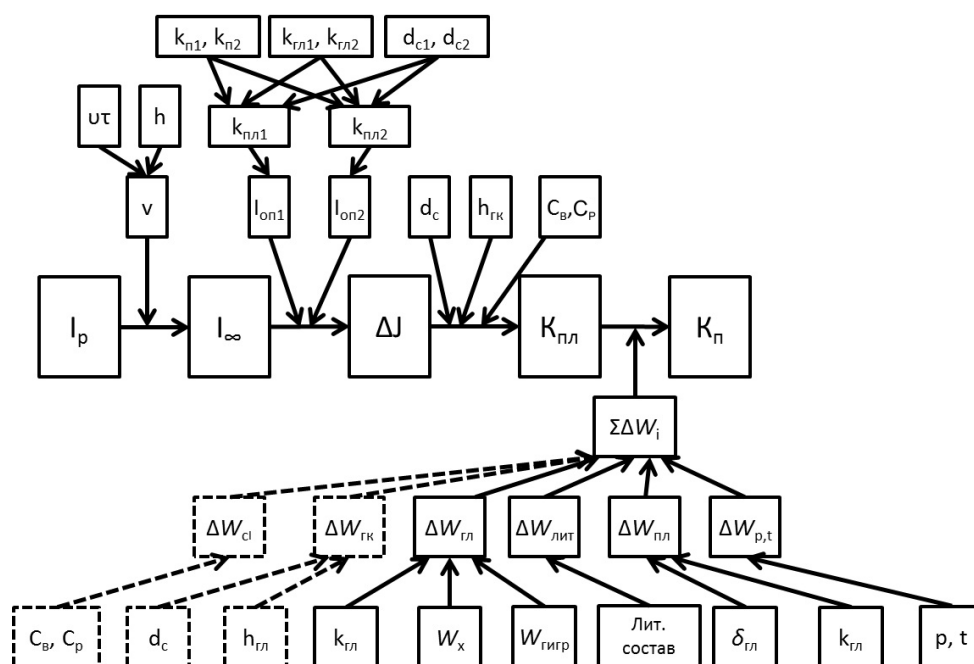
$k_{п1}$, $k_{п2}$
$k_{гл1}$, $k_{гл2}$
$d_{с1}$, $d_{с2}$
υτ
h
$k_{пл1}$
$k_{пл2}$
v
$I_{оп1}$
$I_{оп2}$
$d_с$
$h_{гк}$
$C_в$,$C_Р$
$I_р$
$I_\infty$
ΔJ
$К_{пл}$
$К_п$
$\Sigma\Delta W_i$
$\Delta W_{cl}$
$\Delta W_{гк}$
$\Delta W_{гл}$
$\Delta W_{лит}$
$\Delta W_{пл}$
$\Delta W_{р,t}$
$C_в$, $C_р$
$d_с$
$h_{гл}$
$k_{гл}$
$W_х$
$W_{гигр}$
Лит. состав
$\delta_{гл}$
$k_{гл}$
p, t